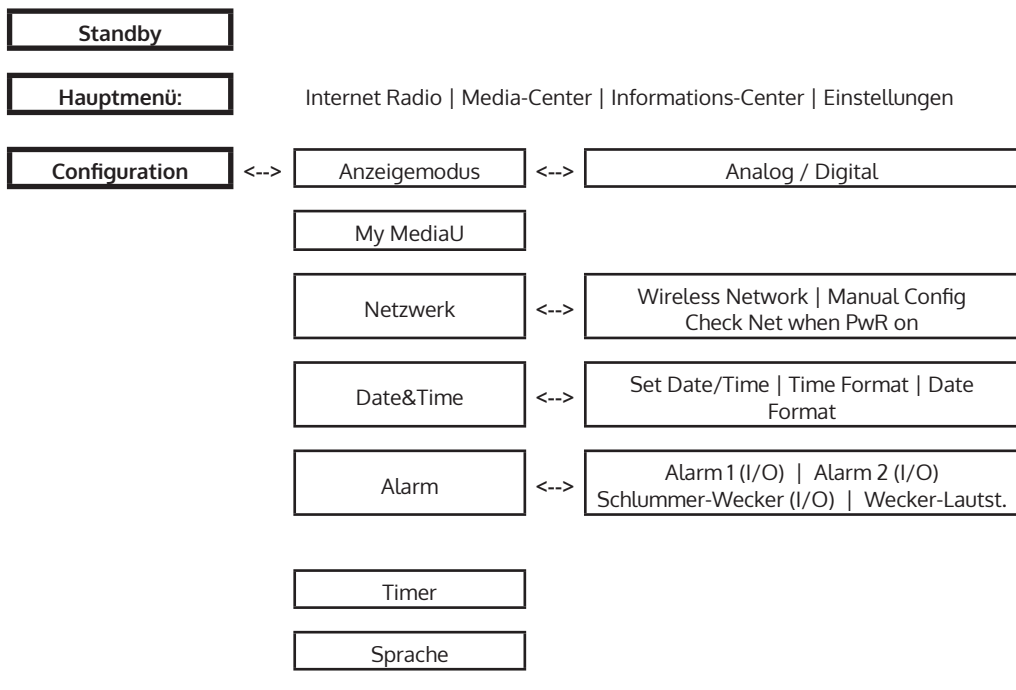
Standby

Hauptmenü: Internet Radio | Media-Center | Informations-Center | Einstellungen

Configuration <--> Anzeigemodus <--> Analog / Digital

My MediaU

Netzwerk <--> Wireless Network | Manual Config Check Net when PwR on

Date&Time <--> Set Date/Time | Time Format | Date Format

Alarm <--> Alarm 1 (I/O) | Alarm 2 (I/O) Schlummer-Wecker (I/O) | Wecker-Lautst.

Timer

Sprache